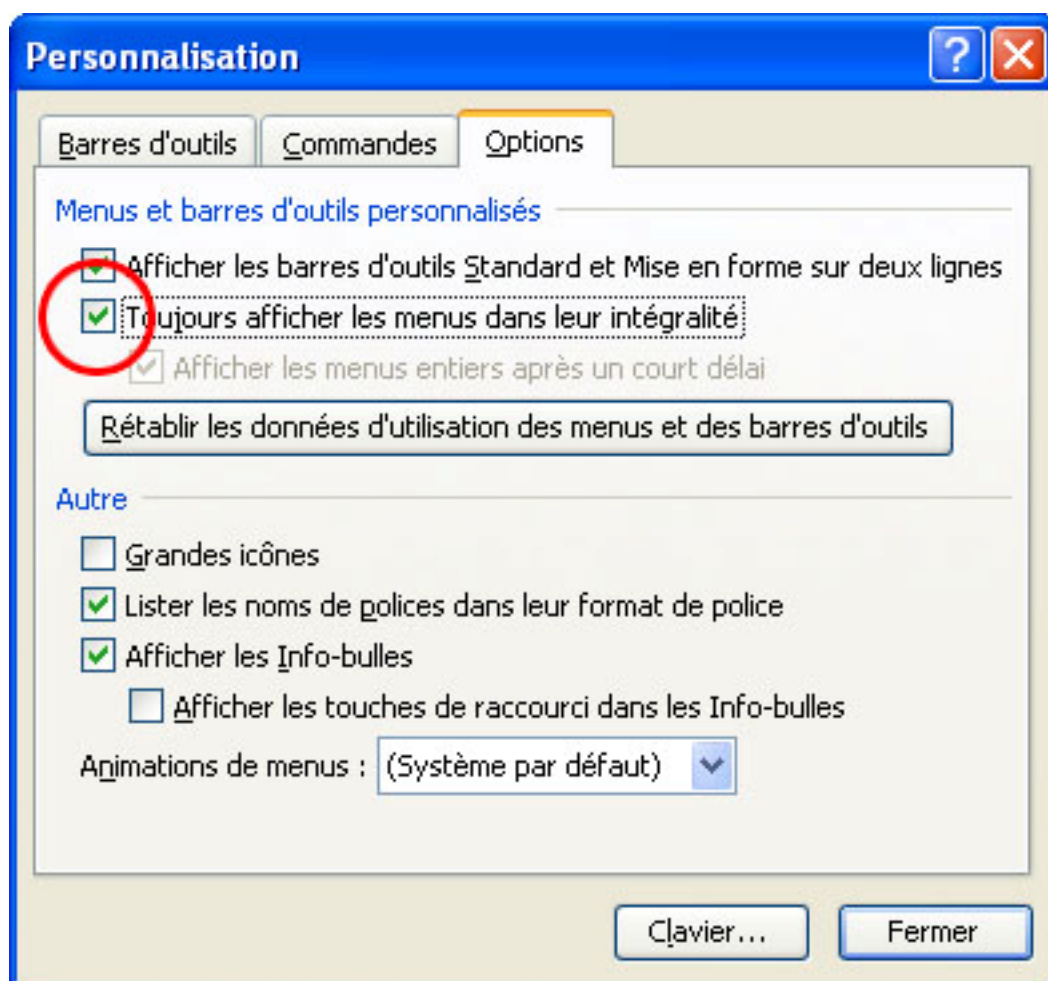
Personnalisation

?

Barres d'outils
Commandes
Options

Menus et barres d'outils personnalisés

Afficher les barres d'outils Standard et Mise en forme sur deux lignes
Toujours afficher les menus dans leur intégralité
Afficher les menus entiers après un court délai

Rétablir les données d'utilisation des menus et des barres d'outils

Autre

Grandes icônes
Lister les noms de polices dans leur format de police
Afficher les Info-bulles
Afficher les touches de raccourci dans les Info-bulles

Animations de menus : (Système par défaut)

Clavier...
Fermer